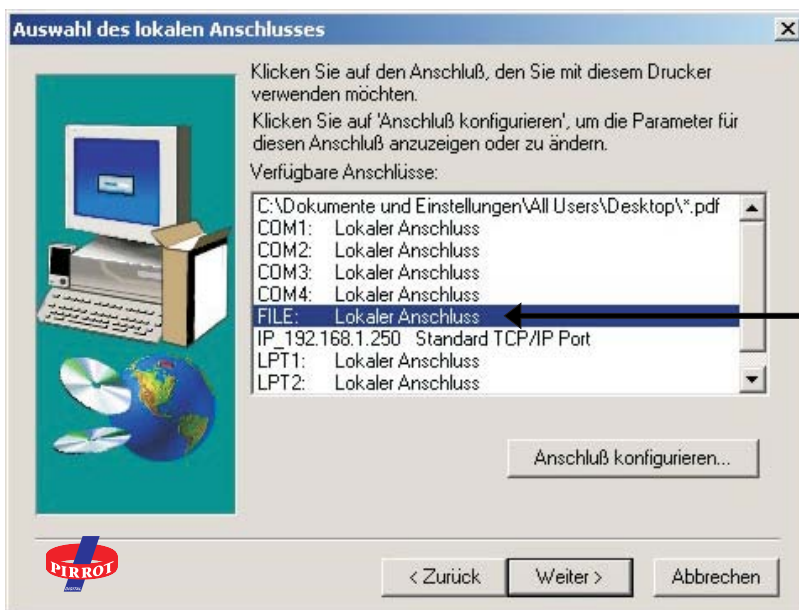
Auswahl des lokalen Anschlusses

Klicken Sie auf den Anschluß, den Sie mit diesem Drucker verwenden möchten.

Klicken Sie auf 'Anschluß konfigurieren', um die Parameter für diesen Anschluß anzuzeigen oder zu ändern.

Verfügbare Anschlüsse:

C:\Dokumente und Einstellungen\All Users\Desktop\*.pdf
COM1: Lokaler Anschluss
COM2: Lokaler Anschluss
COM3: Lokaler Anschluss
COM4: Lokaler Anschluss
FILE: Lokaler Anschluss
IP_192.168.1.250 Standard TCP/IP Port
LPT1: Lokaler Anschluss
LPT2: Lokaler Anschluss

Anschluß konfigurieren...

PIRROT

< Zurück | Weiter > | Abbrechen